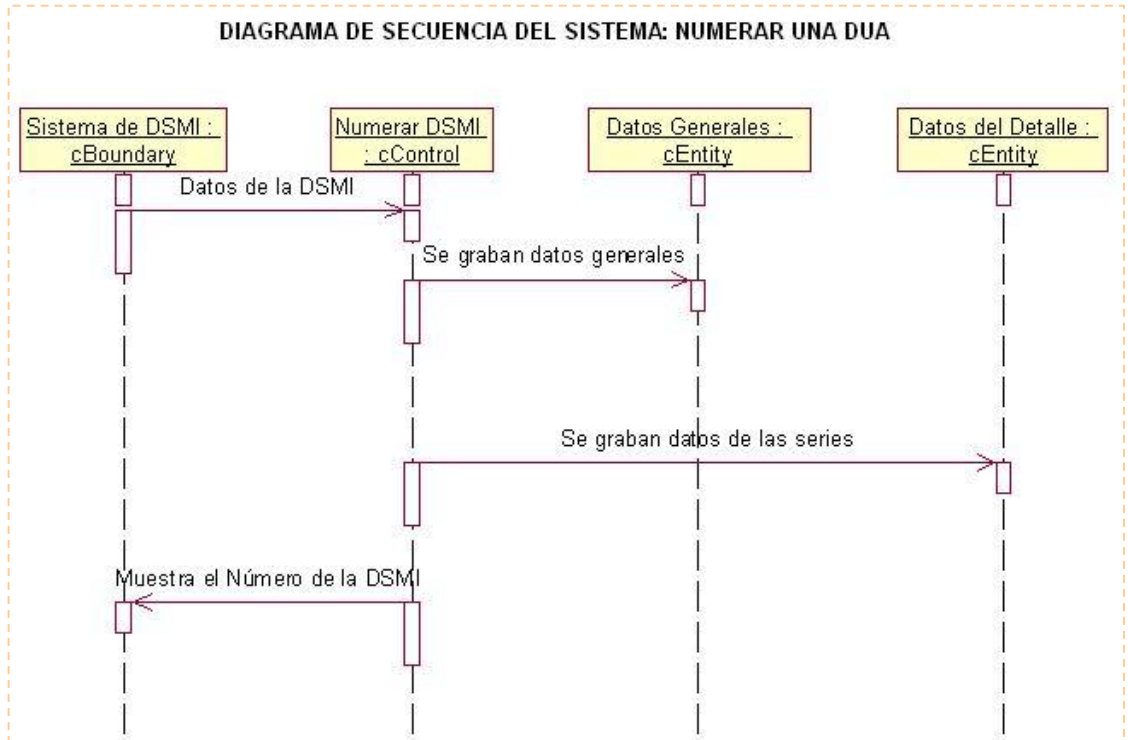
DIAGRAMA DE SECUENCIA DEL SISTEMA: NUMERAR UNA DUA

Sistema de DSMI : cBoundary

Numerar DSMI : cControl

Datos Generales : cEntity

Datos del Detalle : cEntity

Datos de la DSMI

Se graban datos generales

Se graban datos de las series

Muestra el Número de la DSMI